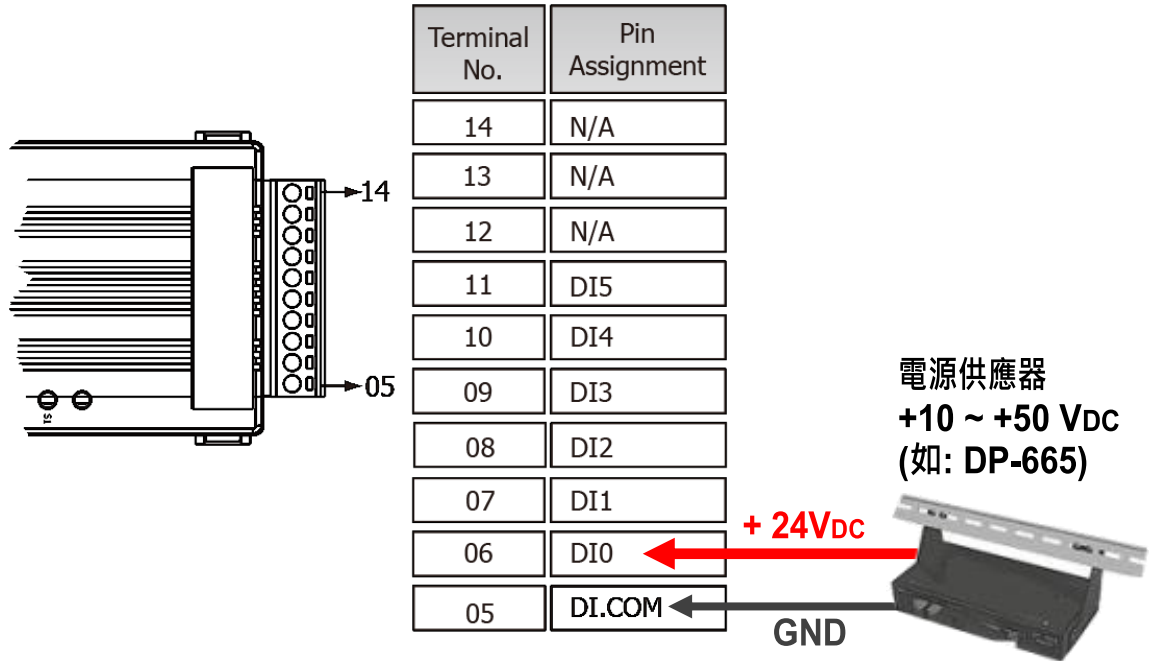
14

05

| Terminal No. | Pin Assignment |
|---|---|
| 14 | N/A |
| 13 | N/A |
| 12 | N/A |
| 11 | DI5 |
| 10 | DI4 |
| 09 | DI3 |
| 08 | DI2 |
| 07 | DI1 |
| 06 | DI0 |
| 05 | DI.COM |

電源供應器
+10 ~ +50 V$_{DC}$
(如: DP-665)

+ 24V$_{DC}$

GND